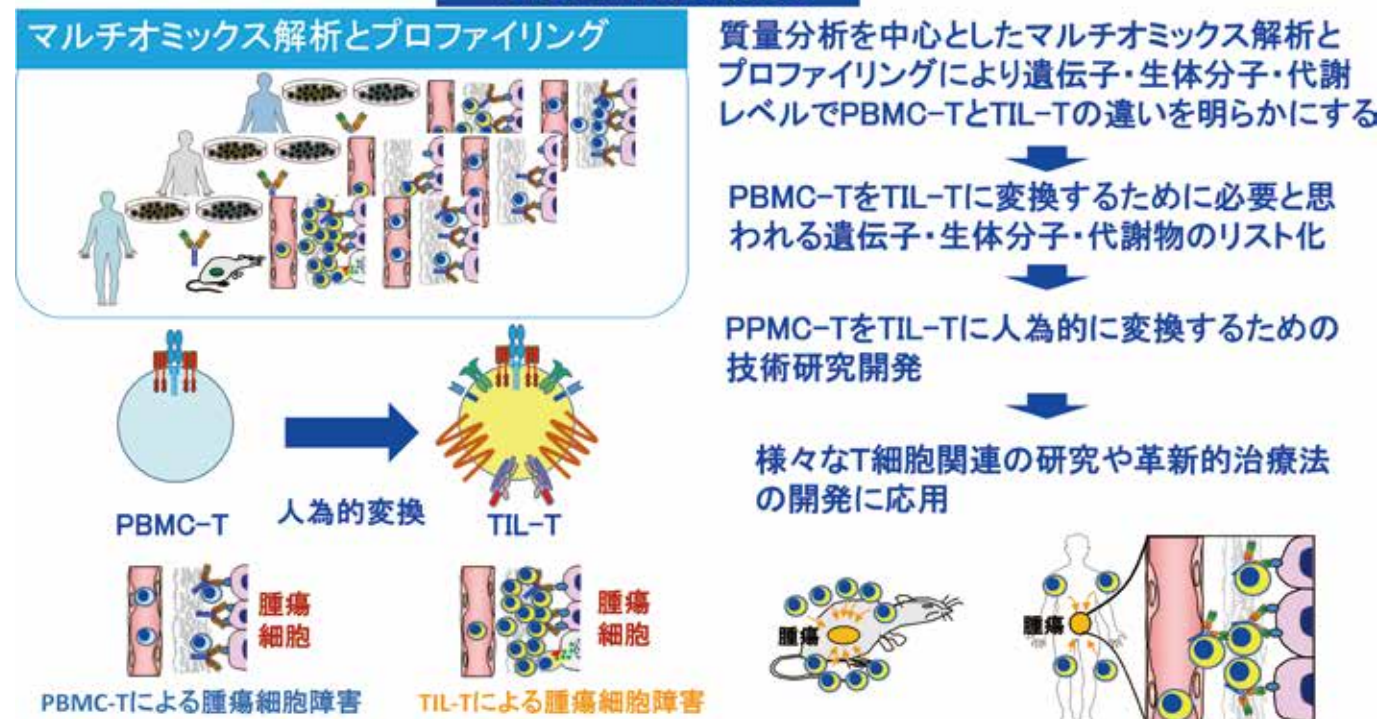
マルチオミックス解析とプロファイリング

質量分析を中心としたマルチオミックス解析とプロファイリングにより遺伝子・生体分子・代謝レベルでPBMC−TとTIL−Tの違いを明らかにする

PBMC−TをTIL−Tに変換するために必要と思われる遺伝子・生体分子・代謝物のリスト化

PPMC−TをTIL−Tに人為的に変換するための技術研究開発

様々なT細胞関連の研究や革新的治療法の開発に応用

PBMC−T

人為的変換

TIL−T

腫瘍細胞

腫瘍細胞

PBMC-Tによる腫瘍細胞障害

TIL-Tによる腫瘍細胞障害

腫瘍

腫瘍